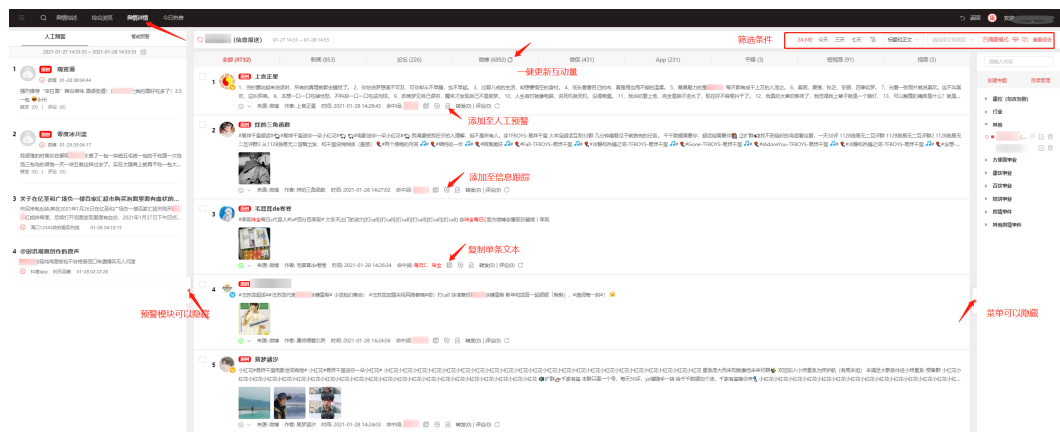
舆情监测　综合监测　舆情详情　今日热榜

人工预警　智能预警

2021-01-27 14:35:33 ~ 2021-01-28 14:35:33

1 嗨宸遥
01-28 09:34:44

2 零度冰川盐
01-28 09:54:17

3 关于在亿丰时代广场负一楼四季红超市购买到霉变食品的...

4 @剑扒观察员作为的意声

预警模块可以隐藏

(信息描述)　2021-01-27 14:33 ~ 2021-01-28 14:33

全部 (8732)　新闻 (853)　论坛 (226)　微博 (6892)　微信 (431)　App (231)　平媒 (3)　短视频 (91)　视频 (5)

一键更新互动量

1 上官正赛

2 鼓的三角函数

添加至人工预警

添加至信息跟踪

3 毛茸茸de卷卷

复制单条文本

4

5 原梦诚汐

筛选条件

24小时　今天　三天　七天　不限　标题和正文

创建舆情　监测事件

菜单可以隐藏

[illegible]